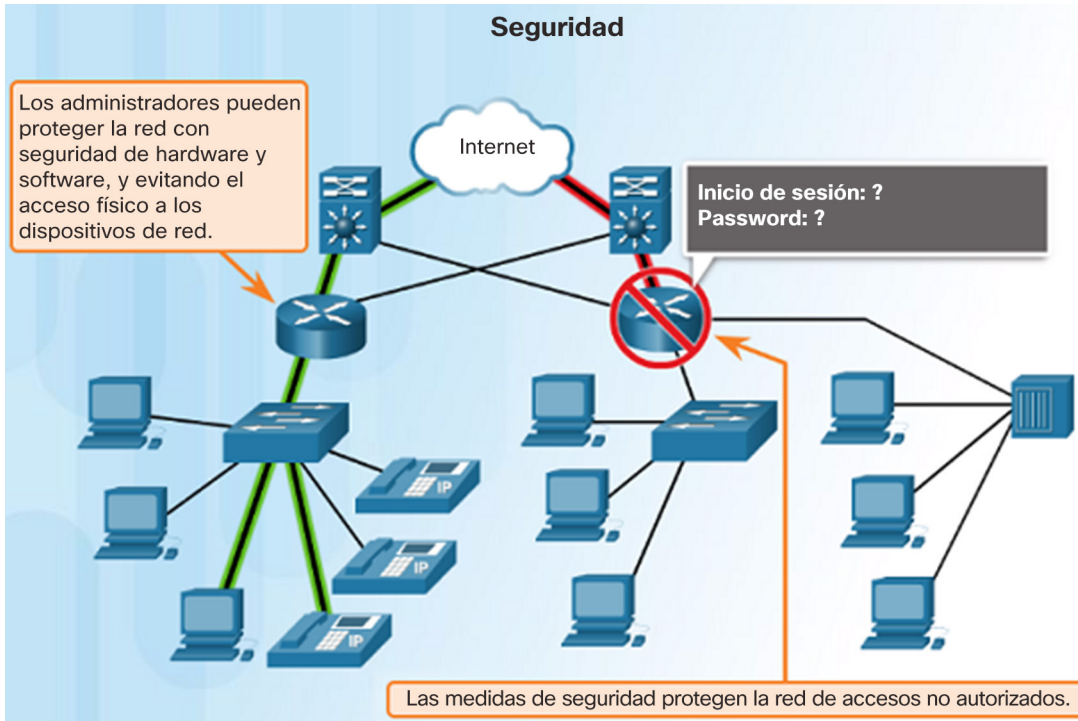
Seguridad

Los administradores pueden proteger la red con seguridad de hardware y software, y evitando el acceso físico a los dispositivos de red.

Internet

Inicio de sesión: ?
Password: ?

IP

IP

IP

Las medidas de seguridad protegen la red de accesos no autorizados.